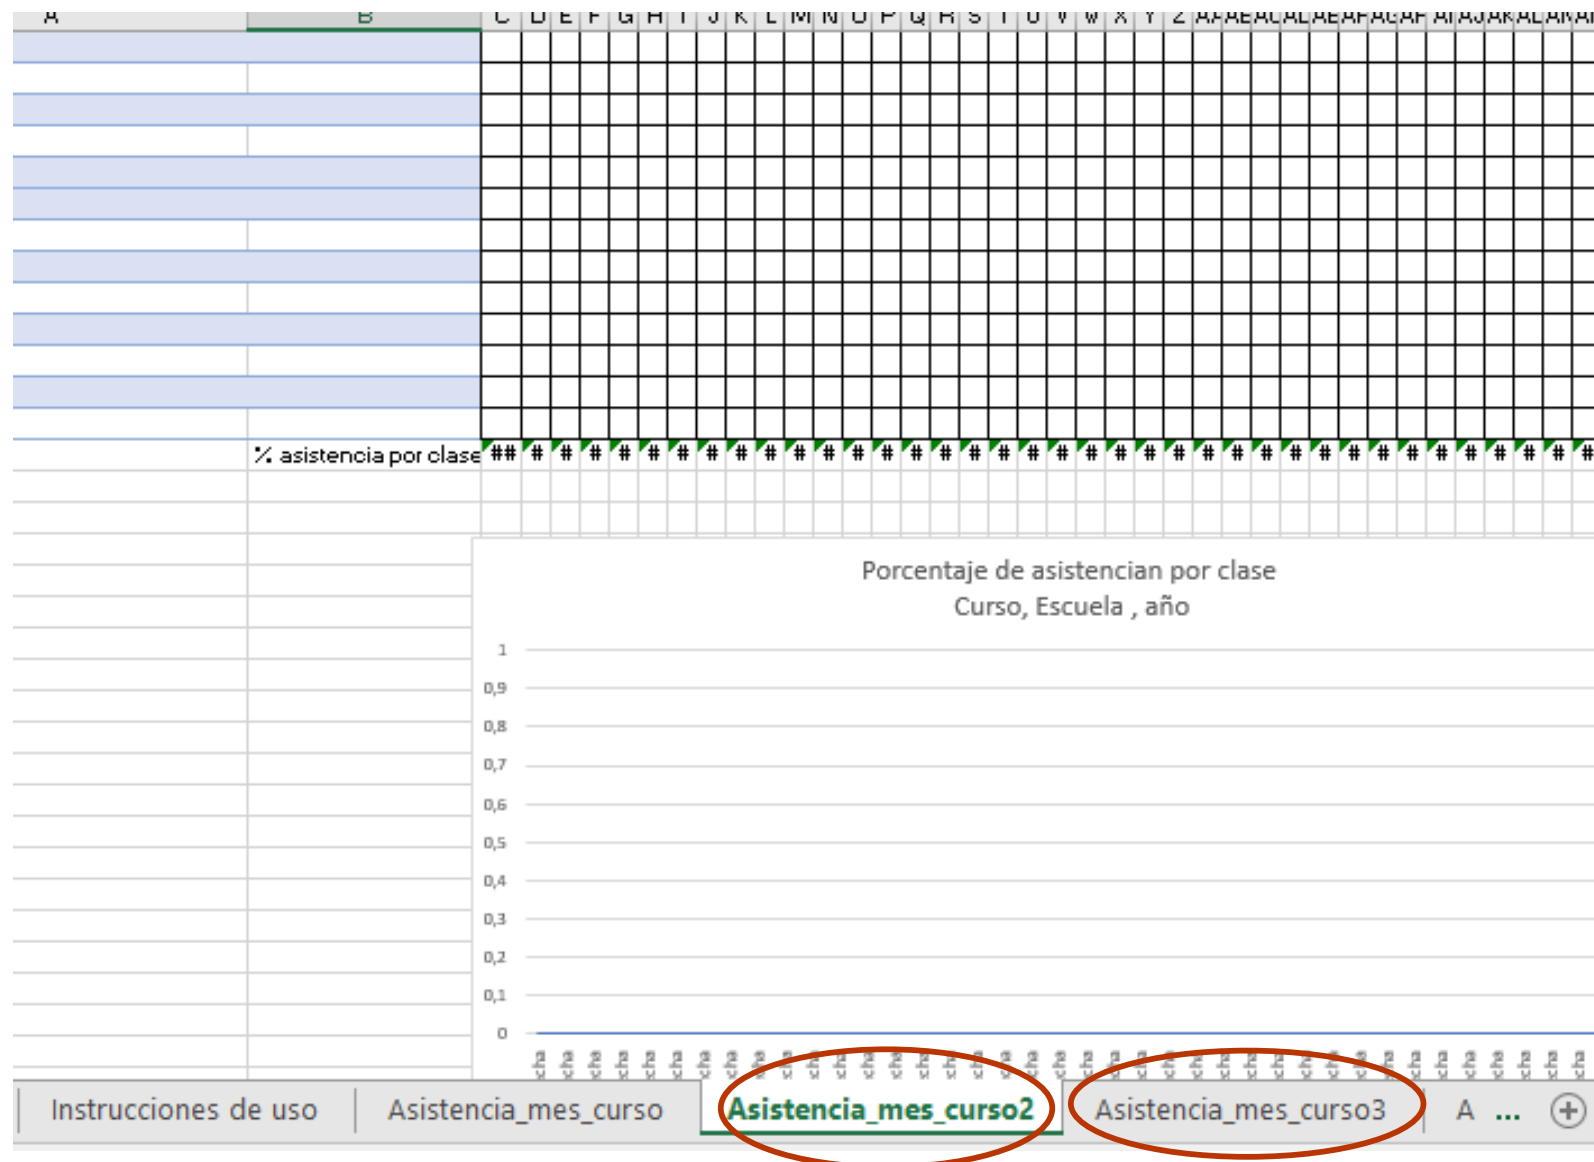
A B C D E F G H I J K L M N O P Q R S T U V W X Y Z AA AB AC AD AE AF AG AH AI AJ AK AL AM

% asistencia por clase ## # # # # # # # # # # # # # # # # # # # # # # # # # # # # # # # # # # # #

Porcentaje de asistencian por clase
Curso, Escuela , año

1
0,9
0,8
0,7
0,6
0,5
0,4
0,3
0,2
0,1
0

Instrucciones de uso | Asistencia_mes_curso | Asistencia_mes_curso2 | Asistencia_mes_curso3 | A ...